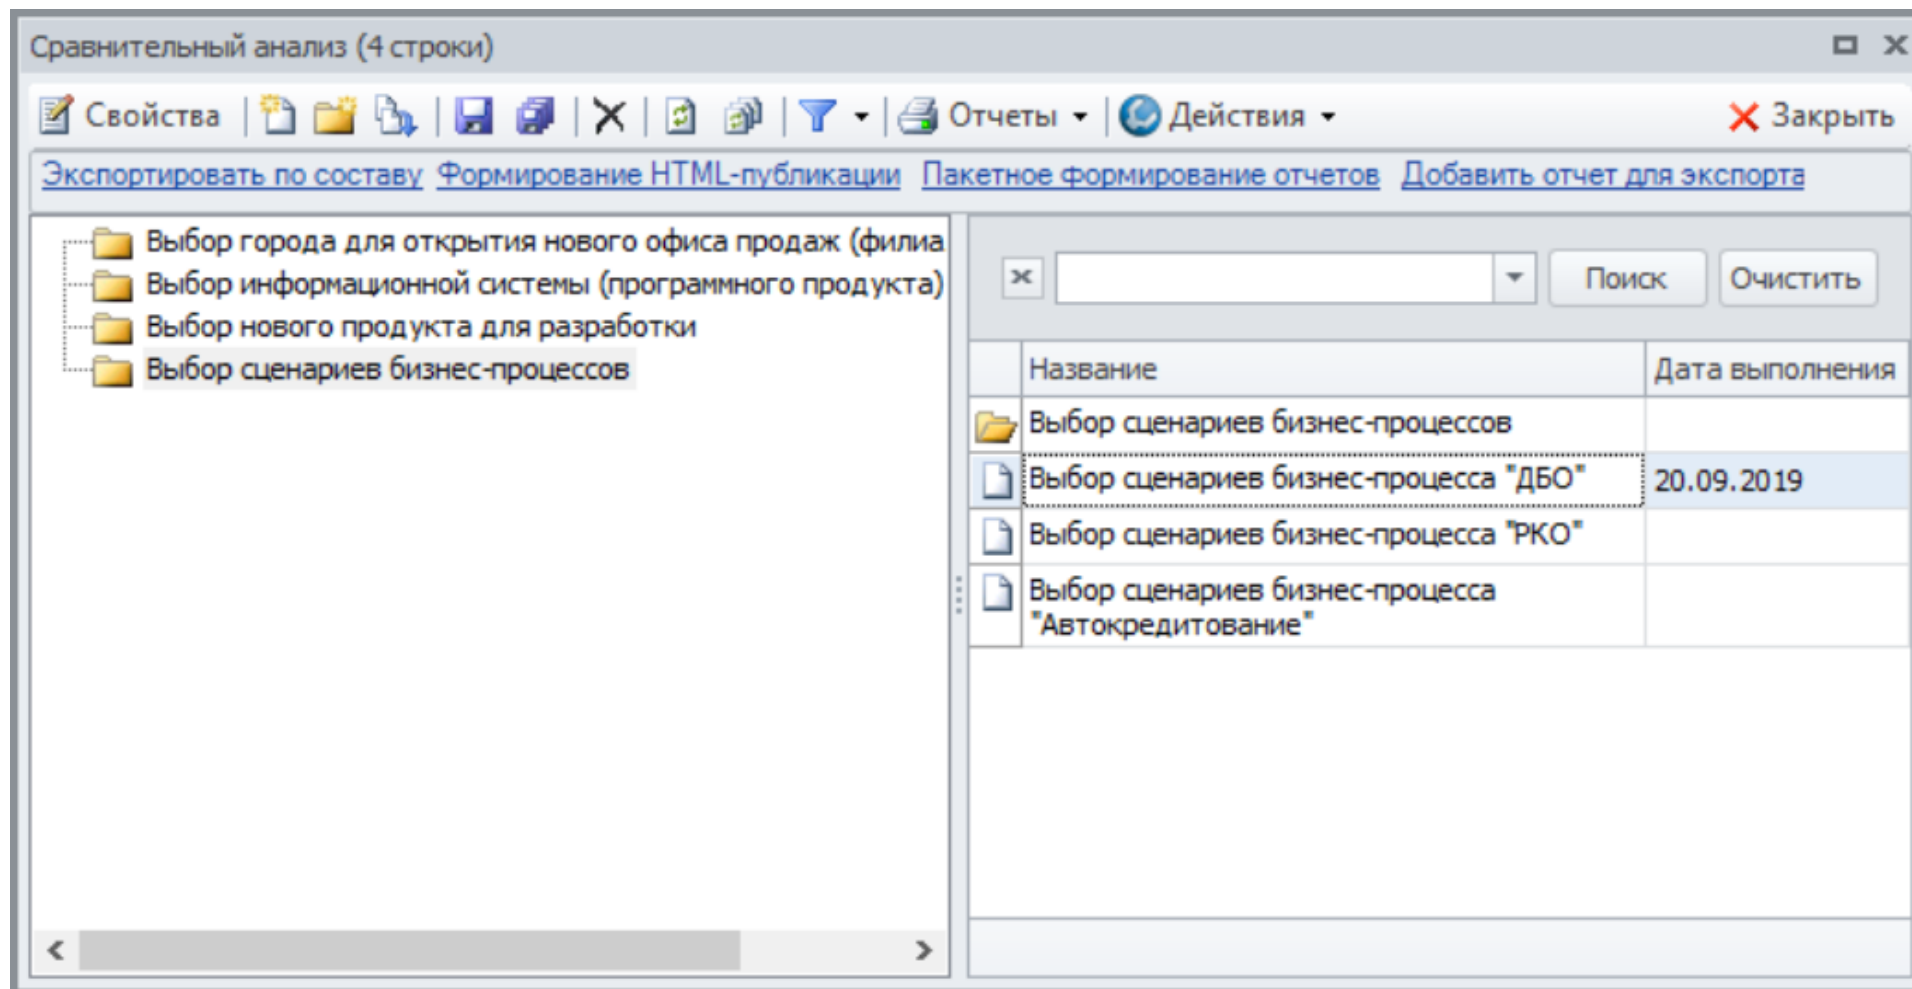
Сравнительный анализ (4 строки)

Свойства | Отчеты | Действия | Закрыть

Экспортировать по составу Формирование HTML-публикации Пакетное формирование отчетов Добавить отчет для экспорта

Выбор города для открытия нового офиса продаж (филиа
Выбор информационной системы (программного продукта)
Выбор нового продукта для разработки
Выбор сценариев бизнес-процессов

Поиск Очистить

| Название | Дата выполнения |
|---|---|
| Выбор сценариев бизнес-процессов | |
| Выбор сценариев бизнес-процесса "ДБО" | 20.09.2019 |
| Выбор сценариев бизнес-процесса "РКО" | |
| Выбор сценариев бизнес-процесса "Автокредитование" | |